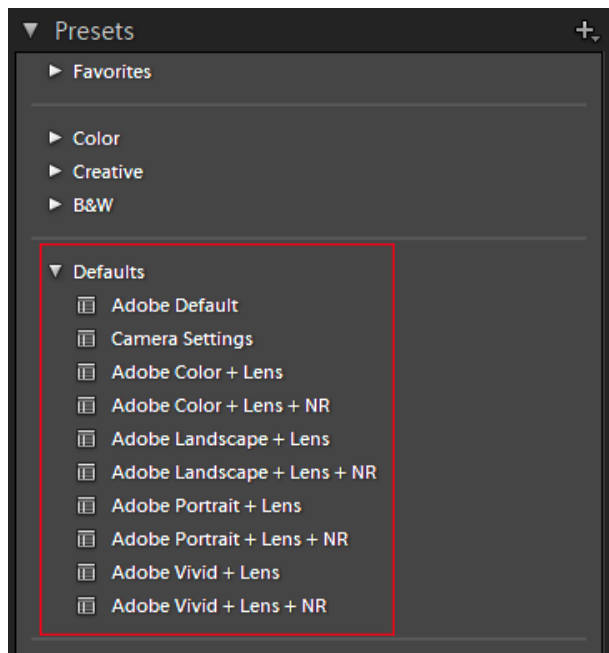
▼ Presets +

► Favorites

► Color
► Creative
► B&W

▼ Defaults
Adobe Default
Camera Settings
Adobe Color + Lens
Adobe Color + Lens + NR
Adobe Landscape + Lens
Adobe Landscape + Lens + NR
Adobe Portrait + Lens
Adobe Portrait + Lens + NR
Adobe Vivid + Lens
Adobe Vivid + Lens + NR